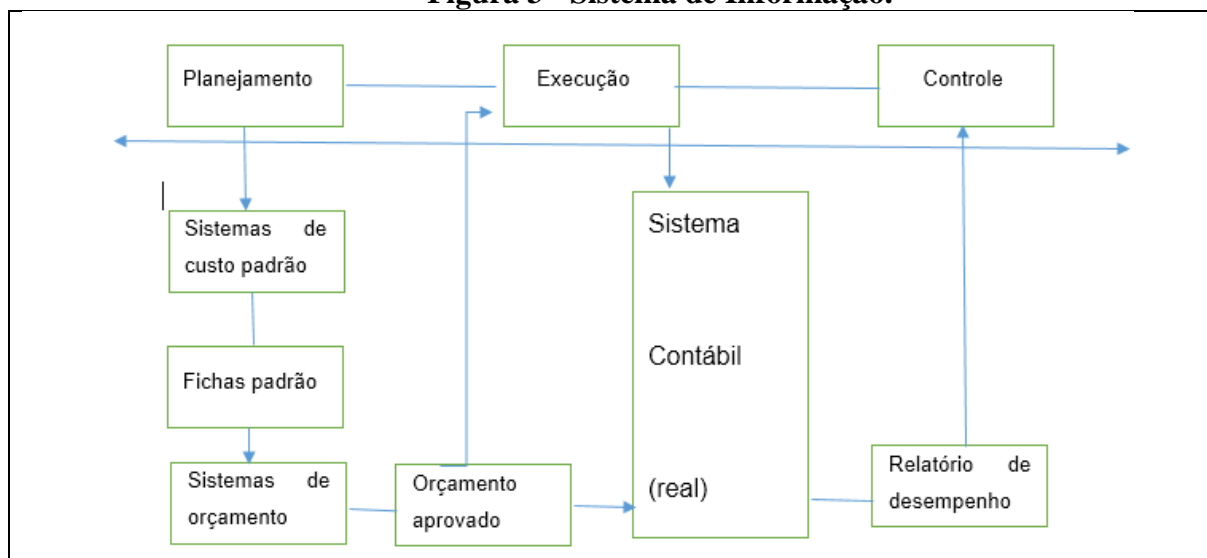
Figura 3 - Sistema de Informação.

Planejamento

Execução

Controle

Sistemas de custo padrão

Fichas padrão

Sistemas de orçamento

Orçamento aprovado

Sistema

Contábil

(real)

Relatório de desempenho